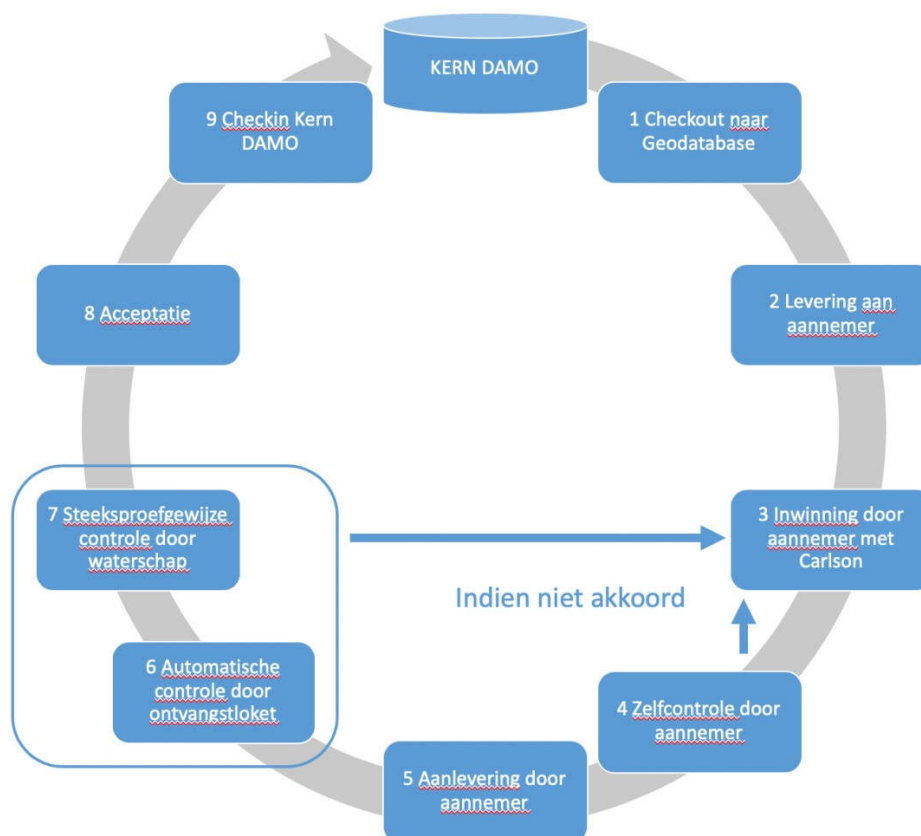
KERN DAMO

1 Checkout naar Geodatabase

2 Levering aan aannemer

3 Inwinning door aannemer met Carlson

4 Zelfcontrole door aannemer

5 Aanlevering door aannemer

6 Automatische controle door ontvangstloket

7 Steeksproefgewijze controle door waterschap

Indien niet akkoord

8 Acceptatie

9 Checkin Kern DAMO